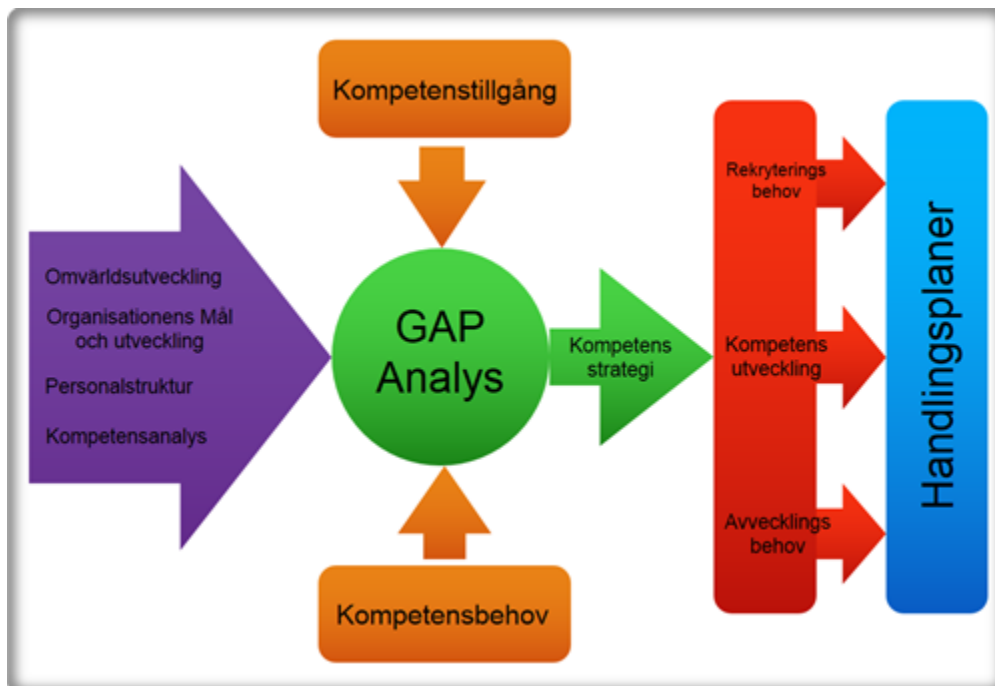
Kompetenstillgång

Omvärldsutveckling

Organisationens Mål och utveckling

Personalstruktur

Kompetensanalys

GAP Analys

Kompetens strategi

Kompetensbehov

Rekryterings behov

Kompetens utveckling

Avvecklings behov

Handlingsplaner